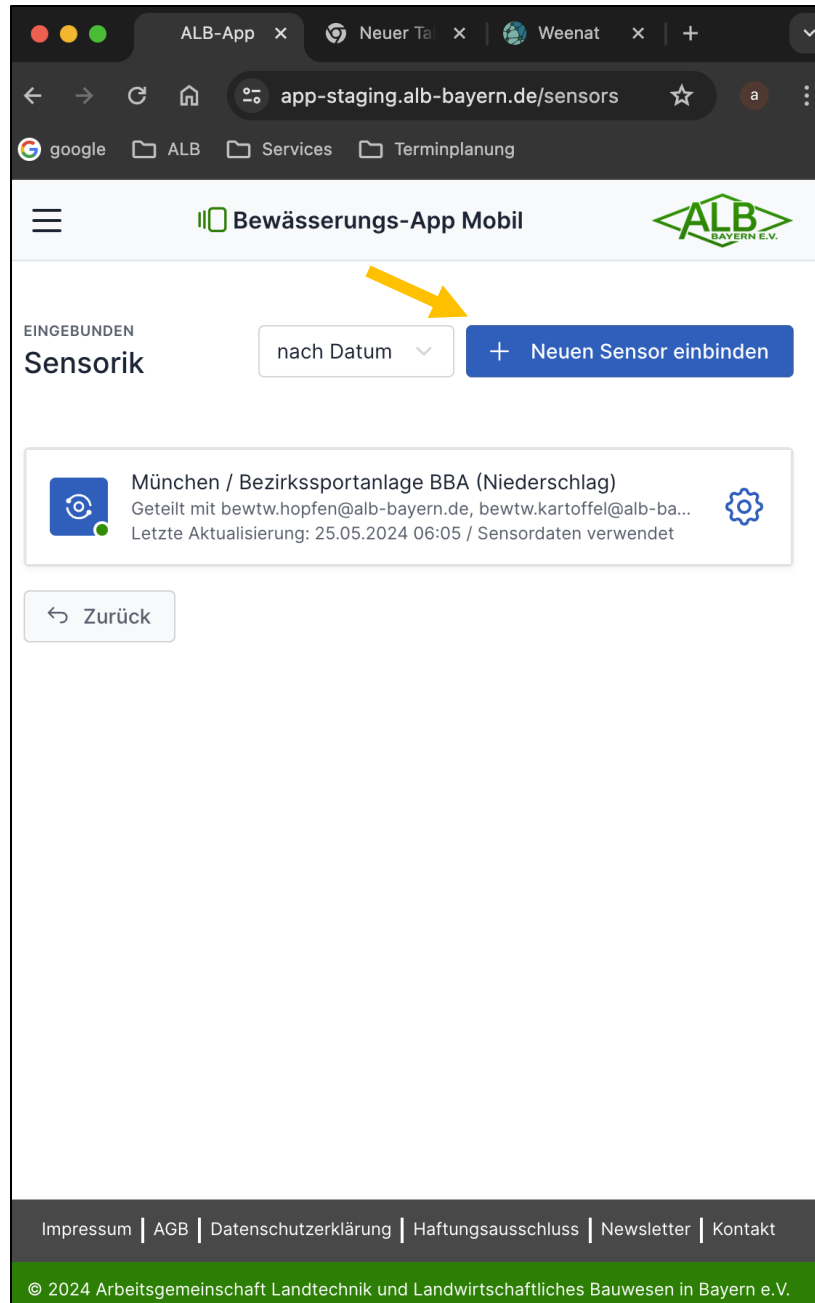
ALB-App ×
Neuer Ta ×
Weenat ×
+

app-staging.alb-bayern.de/sensors

a

google
ALB
Services
Terminplanung

Bewässerungs-App Mobil

ALB BAYERN E.V.

EINGEBUNDEN
Sensorik

nach Datum

+ Neuen Sensor einbinden

München / Bezirkssportanlage BBA (Niederschlag)
Geteilt mit bewtw.hopfen@alb-bayern.de, bewtw.kartoffel@alb-ba...
Letzte Aktualisierung: 25.05.2024 06:05 / Sensordaten verwendet

Zurück

Impressum | AGB | Datenschutzerklärung | Haftungsausschluss | Newsletter | Kontakt

© 2024 Arbeitsgemeinschaft Landtechnik und Landwirtschaftliches Bauwesen in Bayern e.V.